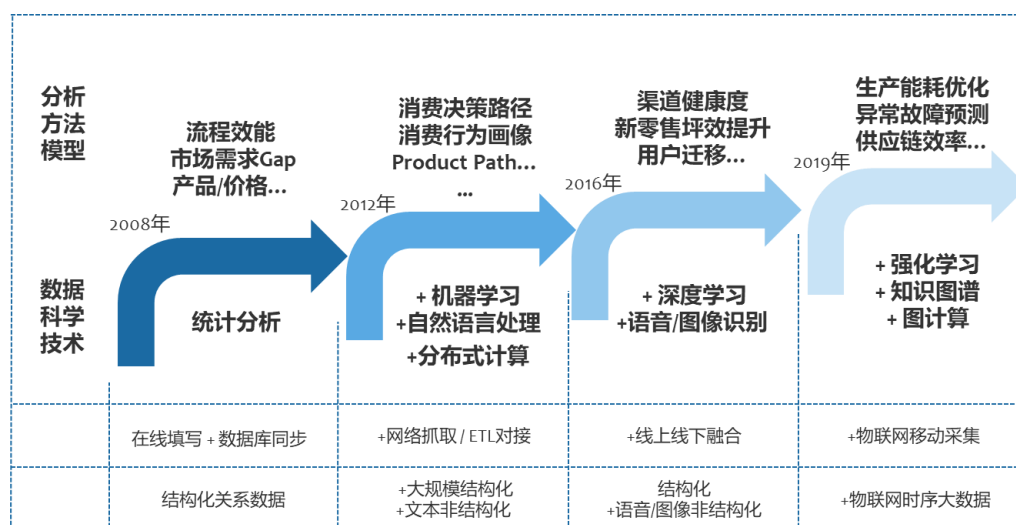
分析方法模型

数据科学技术

2008年

流程效能
市场需求Gap
产品/价格…

统计分析

2012年

消费决策路径
消费行为画像
Product Path…
…

+ 机器学习
+自然语言处理
+分布式计算

2016年

渠道健康度
新零售坪效提升
用户迁移…

+ 深度学习
+语音/图像识别

2019年

生产能耗优化
异常故障预测
供应链效率…

+ 强化学习
+ 知识图谱
+ 图计算

| | 在线填写 + 数据库同步 | +网络抓取 / ETL对接 | +线上线下融合 | +物联网移动采集 |
|---|---|---|---|---|
| | 结构化关系数据 | +大规模结构化 +文本非结构化 | 结构化 +语音/图像非结构化 | +物联网时序大数据 |